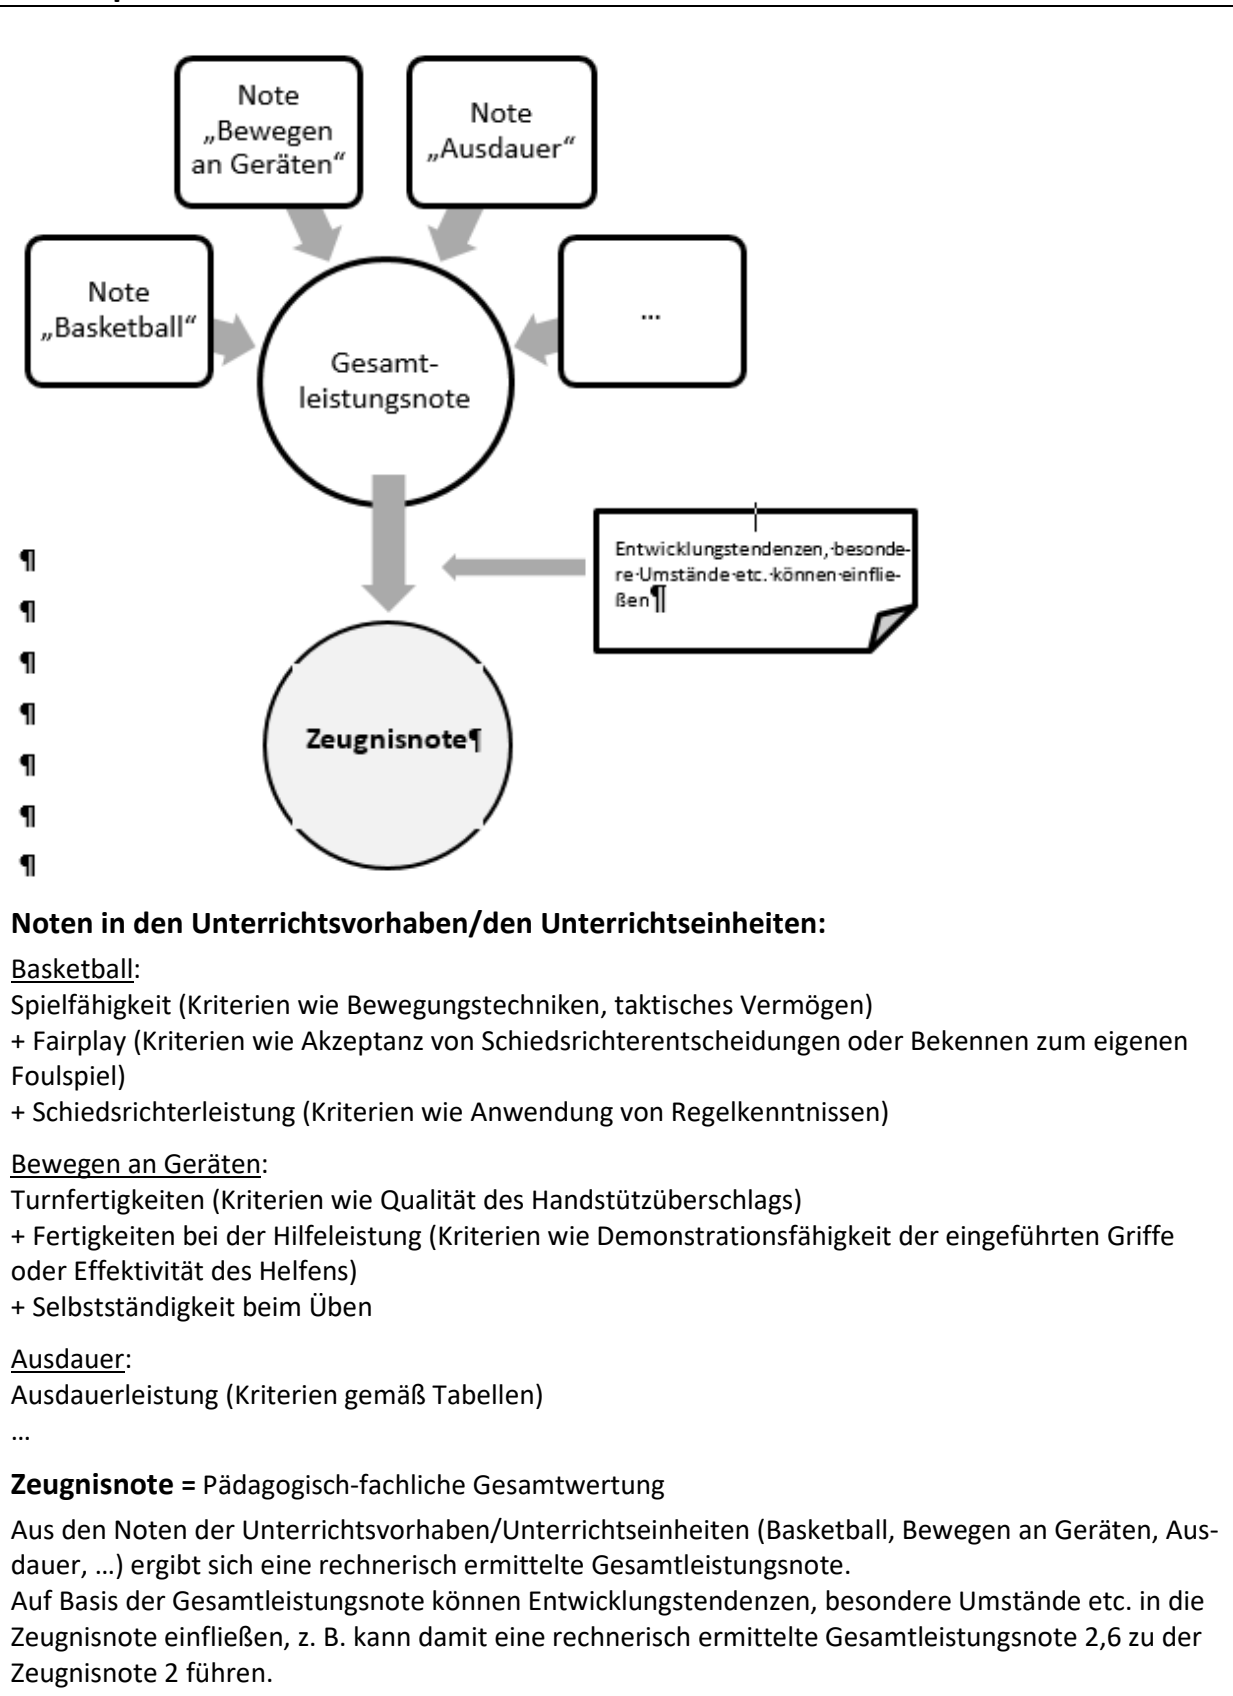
Note „Bewegen an Geräten“

Note „Ausdauer“

Note „Basketball“

Gesamtleistungsnote

…

Entwicklungstendenzen, besondere Umstände etc. können einfließen¶

¶
¶
¶
¶
¶
¶
¶

Zeugnisnote¶

**Noten in den Unterrichtsvorhaben/den Unterrichtseinheiten:**

Basketball:
Spielfähigkeit (Kriterien wie Bewegungstechniken, taktisches Vermögen)
+ Fairplay (Kriterien wie Akzeptanz von Schiedsrichterentscheidungen oder Bekennen zum eigenen Foulspiel)
+ Schiedsrichterleistung (Kriterien wie Anwendung von Regelkenntnissen)

Bewegen an Geräten:
Turnfertigkeiten (Kriterien wie Qualität des Handstützüberschlags)
+ Fertigkeiten bei der Hilfeleistung (Kriterien wie Demonstrationsfähigkeit der eingeführten Griffe oder Effektivität des Helfens)
+ Selbstständigkeit beim Üben

Ausdauer:
Ausdauerleistung (Kriterien gemäß Tabellen)
…

**Zeugnisnote =** Pädagogisch-fachliche Gesamtwertung

Aus den Noten der Unterrichtsvorhaben/Unterrichtseinheiten (Basketball, Bewegen an Geräten, Ausdauer, …) ergibt sich eine rechnerisch ermittelte Gesamtleistungsnote.
Auf Basis der Gesamtleistungsnote können Entwicklungstendenzen, besondere Umstände etc. in die Zeugnisnote einfließen, z. B. kann damit eine rechnerisch ermittelte Gesamtleistungsnote 2,6 zu der Zeugnisnote 2 führen.